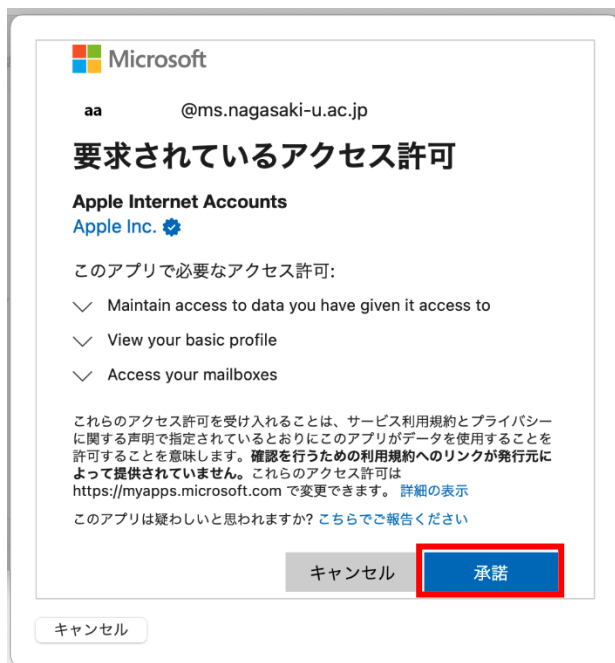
Microsoft

aa @ms.nagasaki-u.ac.jp

要求されているアクセス許可

Apple Internet Accounts
Apple Inc.

このアプリで必要なアクセス許可:

Maintain access to data you have given it access to

View your basic profile

Access your mailboxes

これらのアクセス許可を受け入れることは、サービス利用規約とプライバシーに関する声明で指定されているとおりにこのアプリがデータを使用することを許可することを意味します。確認を行うための利用規約へのリンクが発行元によって提供されていません。これらのアクセス許可は https://myapps.microsoft.com で変更できます。 詳細の表示

このアプリは疑わしいと思われますか? こちらでご報告ください

キャンセル 承諾

キャンセル